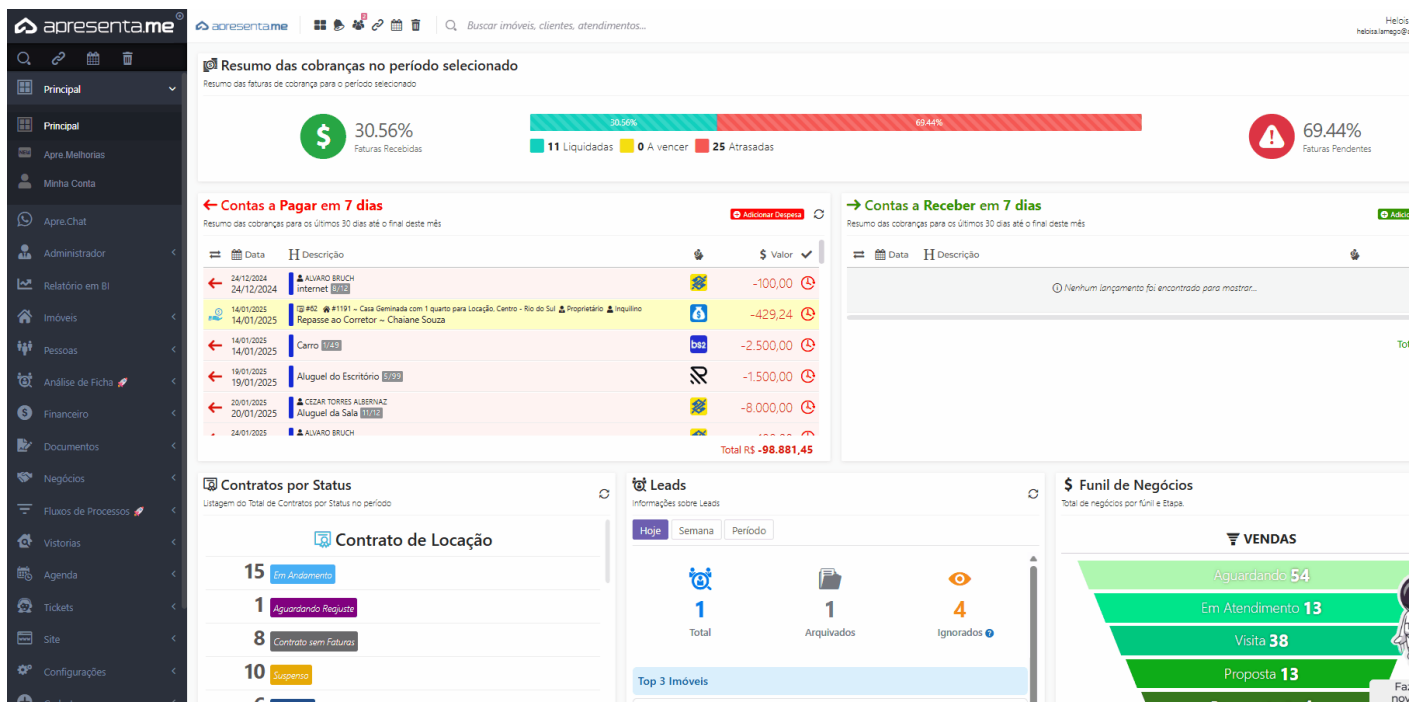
apresenta.me

Principal
Principal
Apre.Melhorias
Minha Conta
Apre.Chat
Administrador
Relatório em BI
Imóveis
Pessoas
Análise de Ficha
Financeiro
Documentos
Negócios
Fluxos de Processos
Vistorias
Agenda
Tickets
Site
Configurações

apresenta.me
Buscar imóveis, clientes, atendimentos...
Heloís
heloisa.lamego@

Resumo das cobranças no período selecionado
Resumo das faturas de cobrança para o período selecionado

30.56%
Faturas Recebidas
30.56%
69.44%
11 Liquidadas 0 A vencer 25 Atrasadas
69.44%
Faturas Pendentes

← Contas a Pagar em 7 dias
Resumo das cobranças para os últimos 30 dias até o final deste mês
Adicionar Despesa

| | Data | Descrição | | Valor |
|---|---|---|---|---|
| ← | 24/12/2024 24/12/2024 | ALVARO BRUCH internet 8/12 | | -100,00 |
| | 14/01/2025 14/01/2025 | #82 #1191 - Casa Geminada com 1 quarto para Locação, Centro - Rio do Sul Proprietário Inquilino Repasse ao Corretor ~ Chaiane Souza | | -429,24 |
| ← | 14/01/2025 14/01/2025 | Carro 1/49 | bs2 | -2.500,00 |
| ← | 19/01/2025 19/01/2025 | Aluguel do Escritório 5/99 | | -1.500,00 |
| ← | 20/01/2025 20/01/2025 | CEZAR TORRES ALBERNAZ Aluguel da Sala 11/12 | | -8.000,00 |
| | 24/01/2025 | ALVARO BRUCH | | |

Total R$ -98.881,45

→ Contas a Receber em 7 dias
Resumo das cobranças para os últimos 30 dias até o final deste mês
Adicio

Data Descrição
Nenhum lançamento foi encontrado para mostrar...
Tot

Contratos por Status
Listagem do Total de Contratos por Status no período
Contrato de Locação
15 Em Andamento
1 Aguardando Reajuste
8 Contrato sem Faturas
10 Suspenso

Leads
Informações sobre Leads
Hoje Semana Período
1 Total
1 Arquivados
4 Ignorados
Top 3 Imóveis

$ Funil de Negócios
Total de negócios por fúnil e Etapa.
VENDAS
Aguardando 54
Em Atendimento 13
Visita 38
Proposta 13
Faz
nov